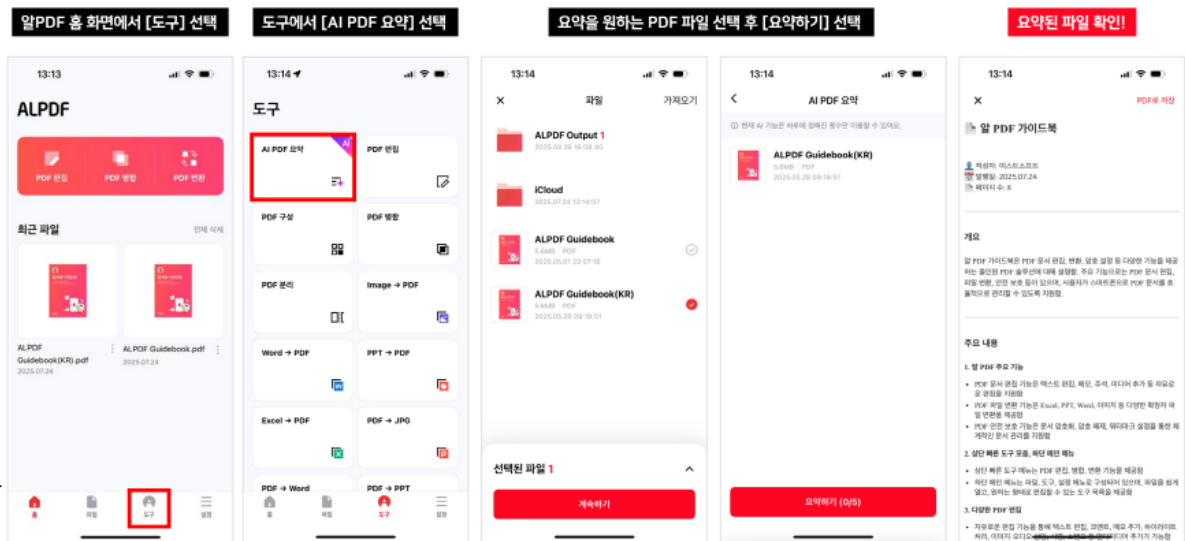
알PDF 홈 화면에서 [도구] 선택

13:13

ALPDF

PDF 편집
PDF 병합
PDF 변환

최근 파일
전체 삭제

ALPDF Guidebook(KR).pdf
2025.07.24

ALPDF Guidebook.pdf
2025.07.24

홈
파일
도구
설정

도구에서 [AI PDF 요약] 선택

13:14

도구

AI PDF 요약
AI
PDF 편집
PDF 구성
PDF 병합
PDF 분리
Image → PDF
Word → PDF
PPT → PDF
Excel → PDF
PDF → JPG
PDF → Word
PDF → PPT

홈
파일
도구
설정

요약을 원하는 PDF 파일 선택 후 [요약하기] 선택

13:14

파일
가져오기

ALPDF Output 1
2025.04.28 16:08:40

iCloud
2025.07.24 13:14:07

ALPDF Guidebook
5.6MB · PDF
2025.05.01 22:07:16

ALPDF Guidebook(KR)
5.6MB · PDF
2025.05.28 09:19:51

선택된 파일 1

계속하기

13:14

AI PDF 요약

현재 AI 기능은 하루에 정해진 횟수만 이용할 수 있어요.

ALPDF Guidebook(KR)
5.6MB · PDF
2025.05.28 09:19:51

요약하기 (0/5)

요약된 파일 확인!

13:14

PDF로 저장

알 PDF 가이드북

작성자: 이스트소프트
발행일: 2025.07.24
페이지 수: 8

개요

알 PDF 가이드북은 PDF 문서 편집, 변환, 암호 설정 등 다양한 기능을 제공하는 올인원 PDF 솔루션에 대해 설명합니다. 주요 기능으로는 PDF 문서 편집, 파일 변환, 인쇄 보호 등이 있으며, 사용자가 스마트폰으로 PDF 문서를 효율적으로 관리할 수 있도록 지원합니다.

주요 내용

1. 알 PDF 주요 기능

PDF 문서 편집 기능은 텍스트 편집, 삭제, 주석, 미디어 추가 등 자유로운 편집을 지원함
PDF 파일 변환 기능은 Excel, PPT, Word, 이미지 등 다양한 확장자 파일 변환을 제공함
PDF 인쇄 보호 기능은 문서 암호화, 암호 해제, 워터마크 설정을 통한 체계적인 문서 관리를 지원함

2. 상단 빠른 도구 모음, 하단 메인 메뉴

상단 빠른 도구 메뉴는 PDF 편집, 병합, 변환 기능을 제공함
하단 메인 메뉴는 파일, 도구, 설정 메뉴로 구성되어 있으며, 파일을 쉽게 열고, 원하는 형태로 편집할 수 있는 도구 목록을 제공함

3. 다양한 PDF 편집

자유로운 편집 기능을 통해 텍스트 편집, 코멘트, 메모 추가, 하이라이트 처리, 이미지 오디오 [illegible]